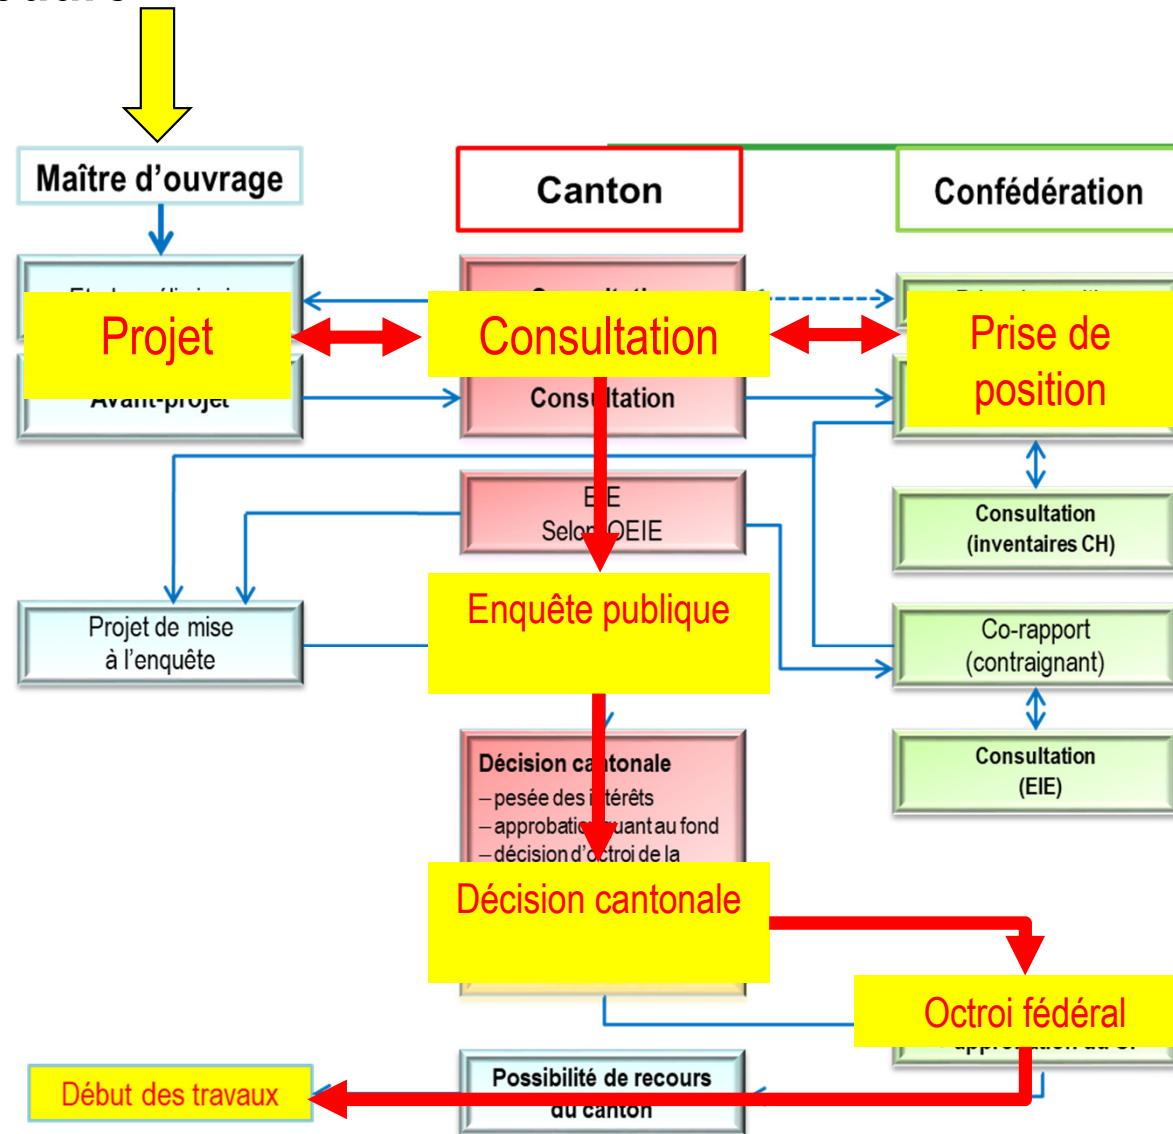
Maître d'ouvrage

Canton

Confédération

Projet

Consultation

Prise de position

Avant-projet

Consultation

EIE
Selon OEIE

Consultation
(inventaires CH)

Projet de mise à l'enquête

Enquête publique

Co-rapport
(contraignant)

Consultation
(EIE)

Décision cantonale
– pesée des intérêts
– approbation quant au fond
– décision d'octroi de la

Décision cantonale

Octroi fédéral

Début des travaux

Possibilité de recours du canton